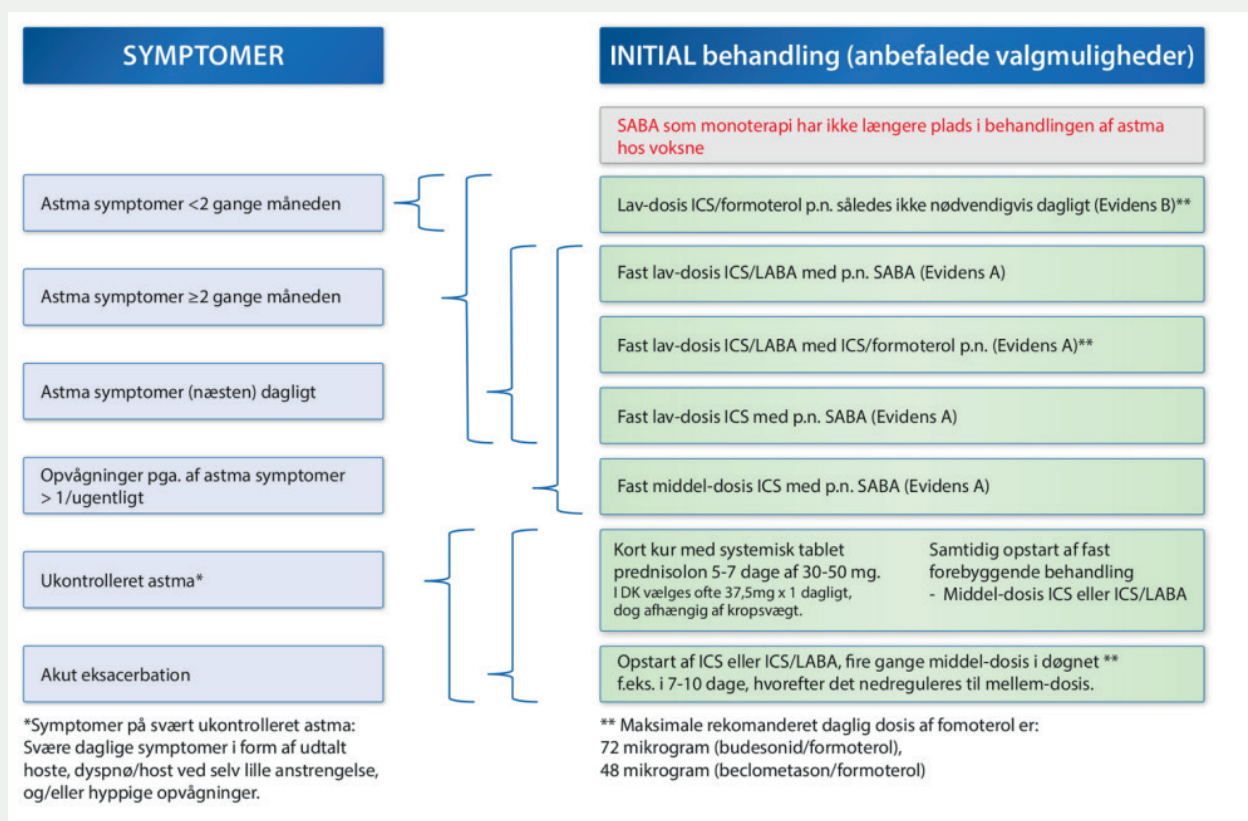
SYMPTOMER

INITIAL behandling (anbefalede valgmuligheder)

SABA som monoterapi har ikke længere plads i behandlingen af astma hos voksne

Astma symptomer <2 gange måneden

Lav-dosis ICS/formoterol p.n. således ikke nødvendigvis dagligt (Evidens B)**

Astma symptomer ≥2 gange måneden

Fast lav-dosis ICS/LABA med p.n. SABA (Evidens A)

Fast lav-dosis ICS/LABA med ICS/formoterol p.n. (Evidens A)**

Astma symptomer (næsten) dagligt

Fast lav-dosis ICS med p.n. SABA (Evidens A)

Opvågninger pga. af astma symptomer > 1/ugentligt

Fast middel-dosis ICS med p.n. SABA (Evidens A)

Ukontrolleret astma*

Kort kur med systemisk tablet prednisolon 5-7 dage af 30-50 mg. I DK vælges ofte 37,5mg x 1 dagligt, dog afhængig af kropsvægt.

Samtidig opstart af fast forebyggende behandling
- Middel-dosis ICS eller ICS/LABA

Akut eksacerbation

Opstart af ICS eller ICS/LABA, fire gange middel-dosis i døgnet ** f.eks. i 7-10 dage, hvorefter det nedreguleres til mellem-dosis.

*Symptomer på svært ukontrolleret astma: Svære daglige symptomer i form af udtalt hoste, dyspnø/host ved selv lille anstrengelse, og/eller hyppige opvågninger.

** Maksimale rekomanderet daglig dosis af fomoterol er:
72 mikrogram (budesonid/formoterol),
48 mikrogram (beclometason/formoterol)